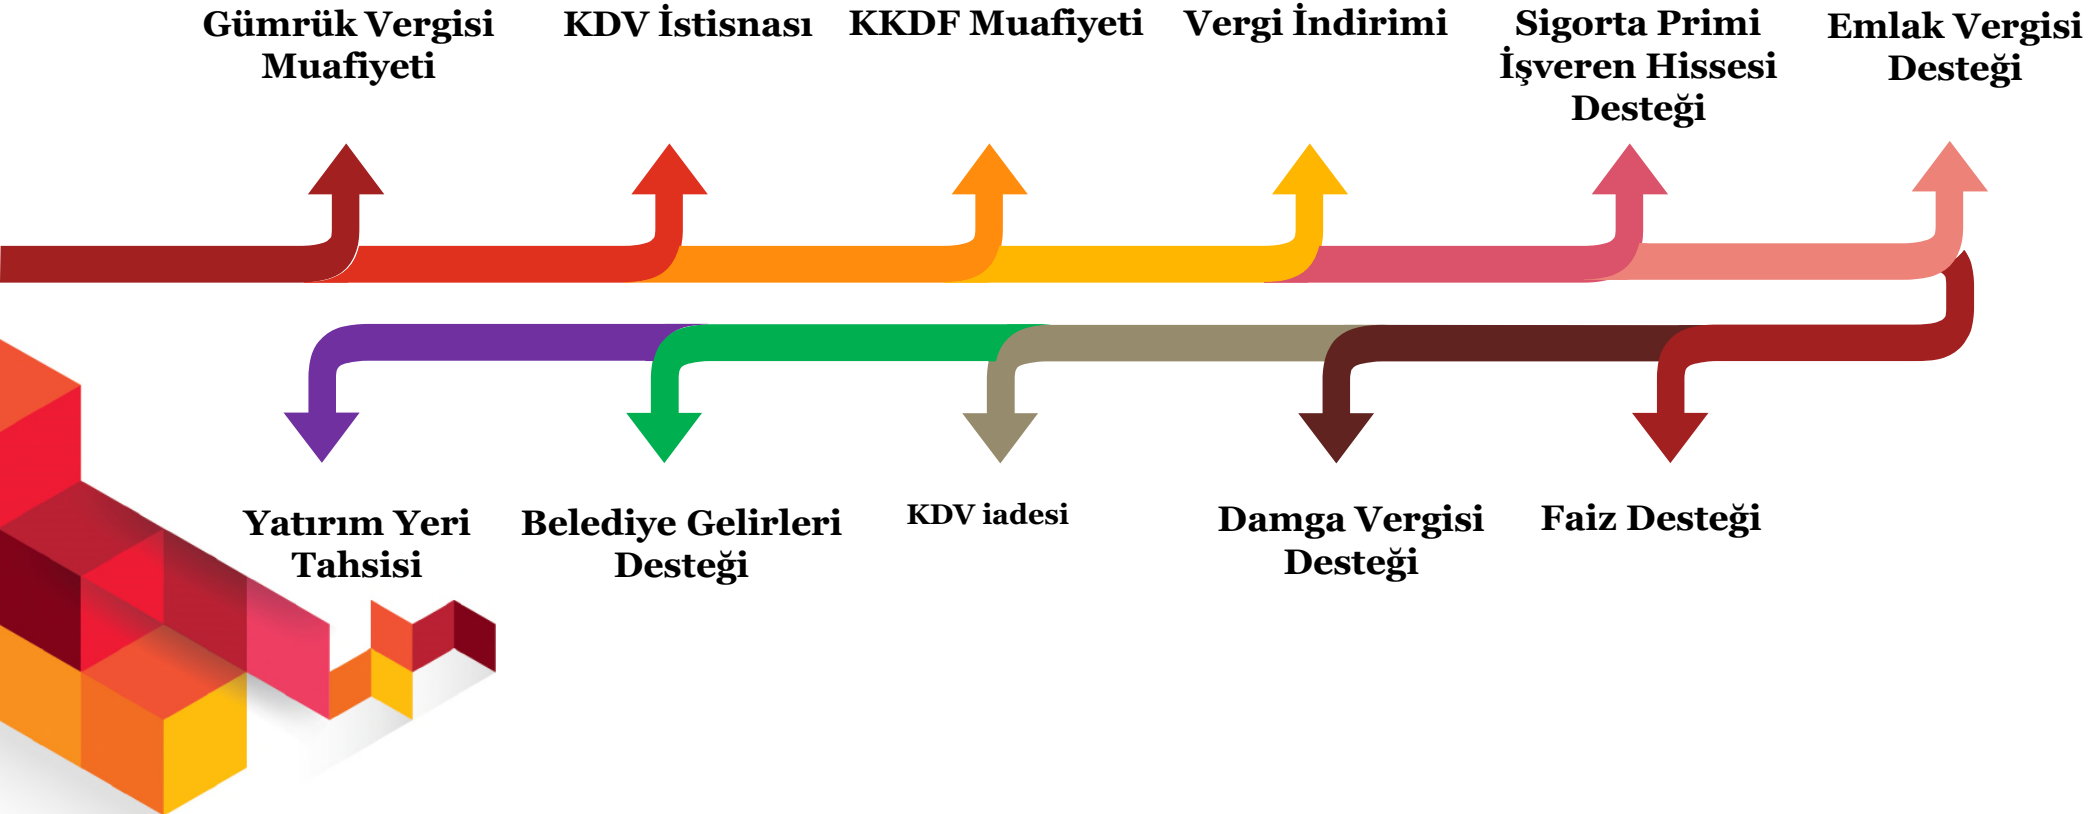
Gümrük Vergisi Muafiyeti

KDV İstisnası

KKDF Muafiyeti

Vergi İndirimi

Sigorta Primi İşveren Hissesi Desteği

Emlak Vergisi Desteği

Yatırım Yeri Tahsisi

Belediye Gelirleri Desteği

KDV iadesi

Damga Vergisi Desteği

Faiz Desteği